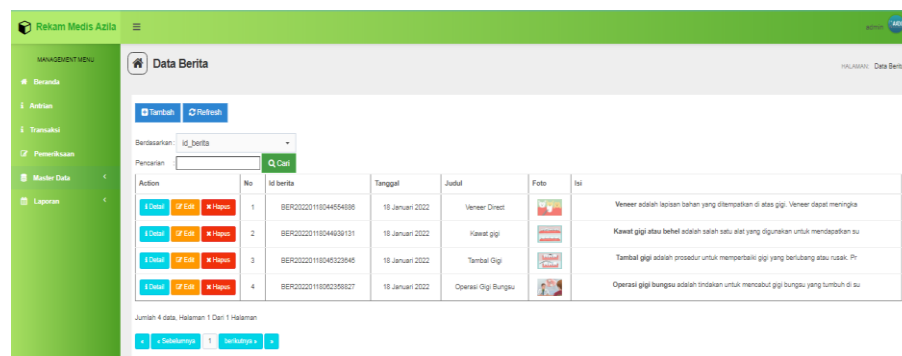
Rekam Medis Azila ≡ admin

MANAGEMENT MENU
Beranda
Antrian
Transaksi
Pemeriksaan
Master Data
Laporan

Data Berita

HALAMAN Data Berita

Tambah Refresh

Berdasarkan: id_berita

Pencarian Cari

| Action | No | Id berita | Tanggal | Judul | Foto | Isi |
|---|---|---|---|---|---|---|
| Detail Edit Hapus | 1 | BER20220118044554886 | 18 Januari 2022 | Veneer Direct | | **Veneer** adalah lapisan bahan yang ditempatkan di atas gigi. Veneer dapat meningka |
| Detail Edit Hapus | 2 | BER20220118044939131 | 18 Januari 2022 | Kawat gigi | | **Kawat gigi atau behel** adalah salah satu alat yang digunakan untuk mendapatkan su |
| Detail Edit Hapus | 3 | BER20220118045323645 | 18 Januari 2022 | Tambal Gigi | | **Tambal gigi** adalah prosedur untuk memperbaiki gigi yang berlubang atau rusak. Pr |
| Detail Edit Hapus | 4 | BER20220118062358827 | 18 Januari 2022 | Operasi Gigi Bungsu | | **Operasi gigi bungsu** adalah tindakan untuk mencabut gigi bungsu yang tumbuh di su |

Jumlah 4 data, Halaman 1 Dari 1 Halaman

« « Sebelumnya 1 Berikutnya » »